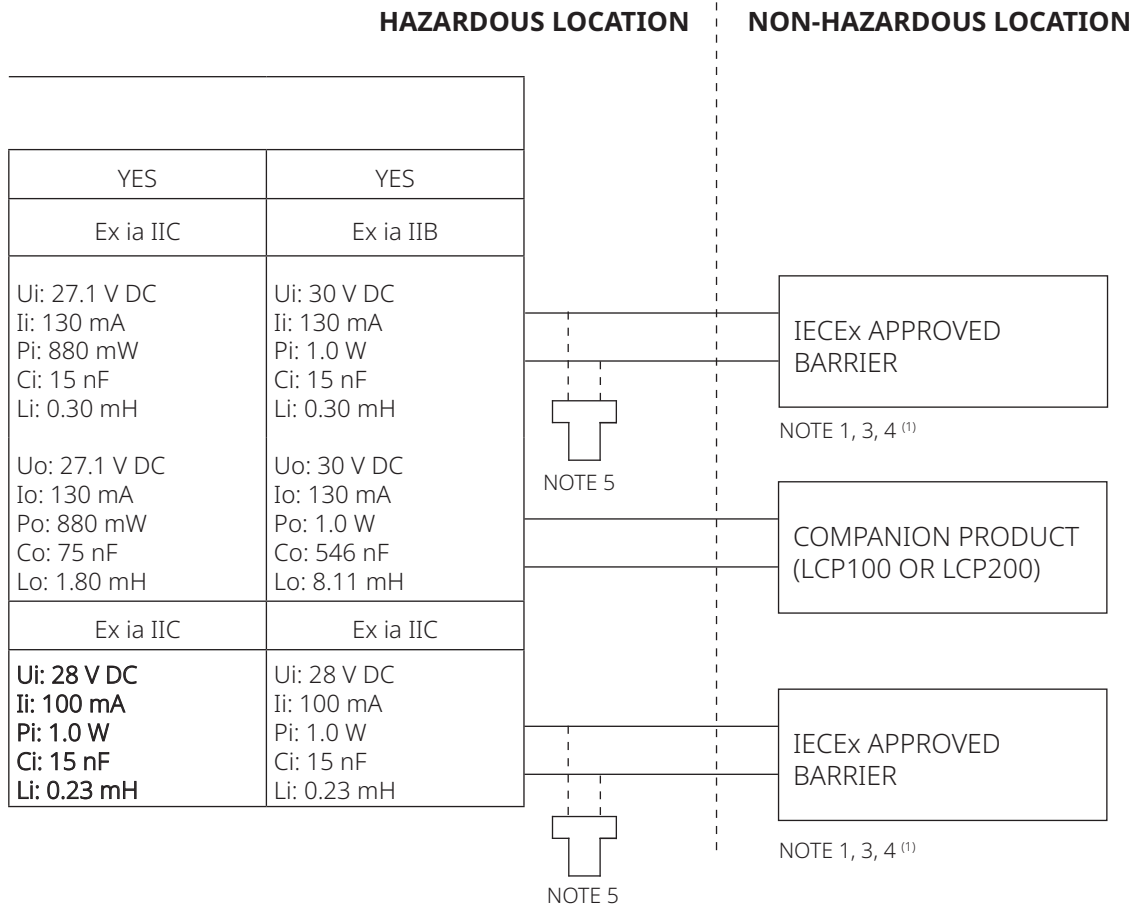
HAZARDOUS LOCATION

NON-HAZARDOUS LOCATION

| YES | YES |
|---|---|
| Ex ia IIC | Ex ia IIB |
| Ui: 27.1 V DC<br>Ii: 130 mA<br>Pi: 880 mW<br>Ci: 15 nF<br>Li: 0.30 mH<br><br>Uo: 27.1 V DC<br>Io: 130 mA<br>Po: 880 mW<br>Co: 75 nF<br>Lo: 1.80 mH | Ui: 30 V DC<br>Ii: 130 mA<br>Pi: 1.0 W<br>Ci: 15 nF<br>Li: 0.30 mH<br><br>Uo: 30 V DC<br>Io: 130 mA<br>Po: 1.0 W<br>Co: 546 nF<br>Lo: 8.11 mH |
| Ex ia IIC | Ex ia IIC |
| Ui: 28 V DC<br>Ii: 100 mA<br>Pi: 1.0 W<br>Ci: 15 nF<br>Li: 0.23 mH | Ui: 28 V DC<br>Ii: 100 mA<br>Pi: 1.0 W<br>Ci: 15 nF<br>Li: 0.23 mH |

NOTE 5

IECEx APPROVED BARRIER

NOTE 1, 3, 4 $^{(1)}$

COMPANION PRODUCT (LCP100 OR LCP200)

IECEx APPROVED BARRIER

NOTE 1, 3, 4 $^{(1)}$

NOTE 5